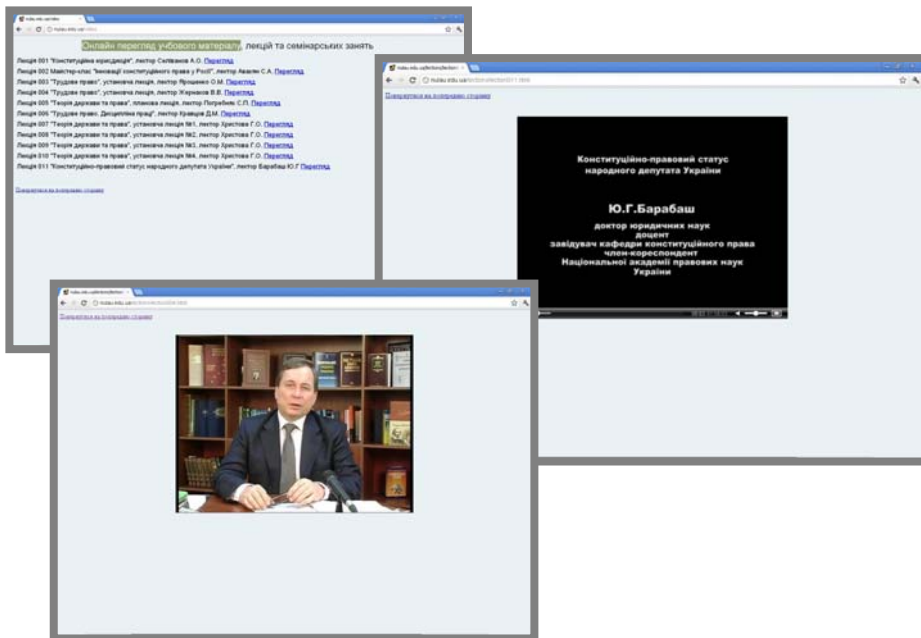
Онлайн перегляд учбового матеріалу, лекцій та семінарських занять

Лекція 001 "Конституційна юрисдикція", лектор Скліванов А.О. Перегляд
Лекція 002 Майстер-клас "Інновації конституційного права у Росії", лектор Авакян С.А. Перегляд
Лекція 003 "Трудове право", установча лекція, лектор Ярошенко О.М. Перегляд
Лекція 004 "Трудове право", установча лекція, лектор Жернаков В.В. Перегляд
Лекція 005 "Теорія держави та права", планова лекція, лектор Погребняк С.П. Перегляд
Лекція 006 "Трудове право. Дисципліна праці", лектор Кравцов Д.М. Перегляд
Лекція 007 "Теорія держави та права", установча лекція №1, лектор Христова Г.О. Перегляд
Лекція 008 "Теорія держави та права", установча лекція №2, лектор Христова Г.О. Перегляд
Лекція 009 "Теорія держави та права", установча лекція №3, лектор Христова Г.О. Перегляд
Лекція 010 "Теорія держави та права", установча лекція №4, лектор Христова Г.О. Перегляд
Лекція 011 "Конституційно-правовий статус народного депутата України", лектор Барабаш Ю.Г. Перегляд

Повернутися на попередню сторінку

Повернутися на попередню сторінку

Конституційно-правовий статус
народного депутата України

Ю.Г.Барабаш
доктор юридичних наук
доцент
завідувач кафедри конституційного права
член-кореспондент
Національної академії правових наук
України

Повернутися на попередню сторінку